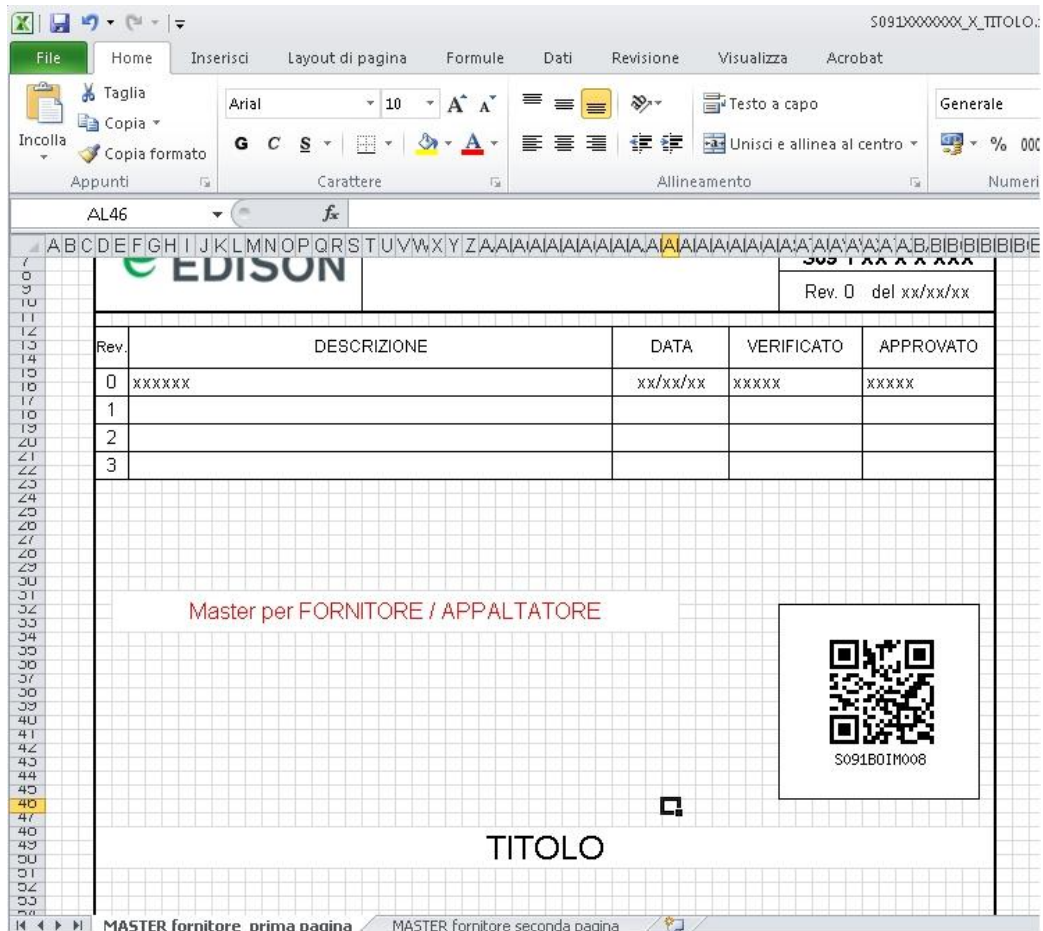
S091XXXXXXX_X_TITOLO.

File | Home | Inserisci | Layout di pagina | Formule | Dati | Revisione | Visualizza | Acrobat

Taglia
Copia
Incolla
Copia formato
Appunti

Arial | 10
G C S
Carattere

Testo a capo
Unisci e allinea al centro
Allineamento

Generale
% 000
Numeri

AL46 $f_x$

EDISON

S09 1 XX X X XXX

Rev. 0 del xx/xx/xx

| Rev. | DESCRIZIONE | DATA | VERIFICATO | APPROVATO |
|---|---|---|---|---|
| 0 | xxxxxx | xx/xx/xx | xxxxx | xxxxx |
| 1 | | | | |
| 2 | | | | |
| 3 | | | | |

Master per FORNITORE / APPALTATORE

S091B0IM008

TITOLO

MASTER fornitore prima pagina | MASTER fornitore seconda pagina